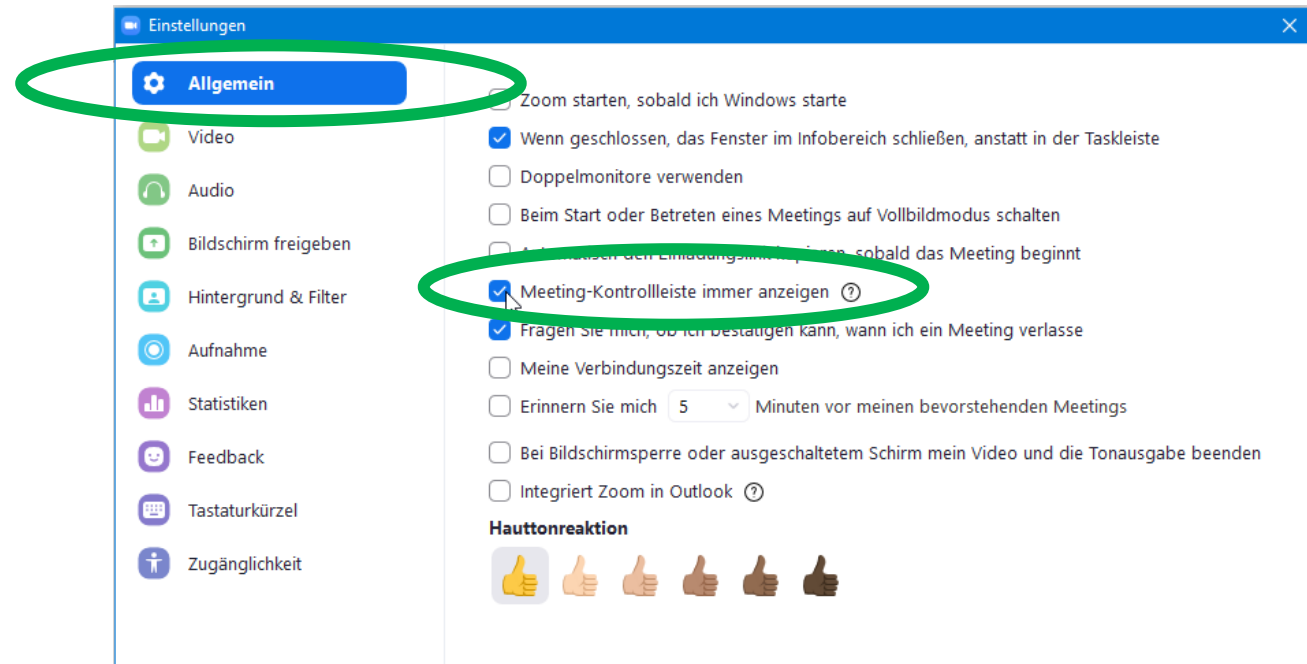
Einstellungen

Allgemein
Video
Audio
Bildschirm freigeben
Hintergrund & Filter
Aufnahme
Statistiken
Feedback
Tastaturkürzel
Zugänglichkeit

Zoom starten, sobald ich Windows starte
Wenn geschlossen, das Fenster im Infobereich schließen, anstatt in der Taskleiste
Doppelmonitore verwenden
Beim Start oder Betreten eines Meetings auf Vollbildmodus schalten
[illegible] sobald das Meeting beginnt
Meeting-Kontrollleiste immer anzeigen
Fragen Sie mich, ob ich bestätigen kann, wann ich ein Meeting verlasse
Meine Verbindungszeit anzeigen
Erinnern Sie mich 5 Minuten vor meinen bevorstehenden Meetings
Bei Bildschirmsperre oder ausgeschaltetem Schirm mein Video und die Tonausgabe beenden
Integriert Zoom in Outlook

Hauttonreaktion